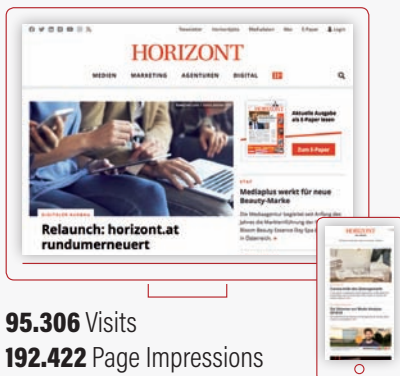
Newsletter Verlag Mediadaten Abo E-Paper Login

HORIZONT

MEDIEN MARKETING AGENTUREN DIGITAL

Aktuelle Ausgabe als E-Paper lesen

Zum E-Paper

Mediaplus werkt für neue Beauty-Marke

Die Mediaagentur begleitet seit Anfang des Jahres die Markteinführung der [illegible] in Österreich.

DIGITALER NEWBAU

Relaunch: horizont.at rundumerneuert

HORIZONT

95.306 Visits
192.422 Page Impressions